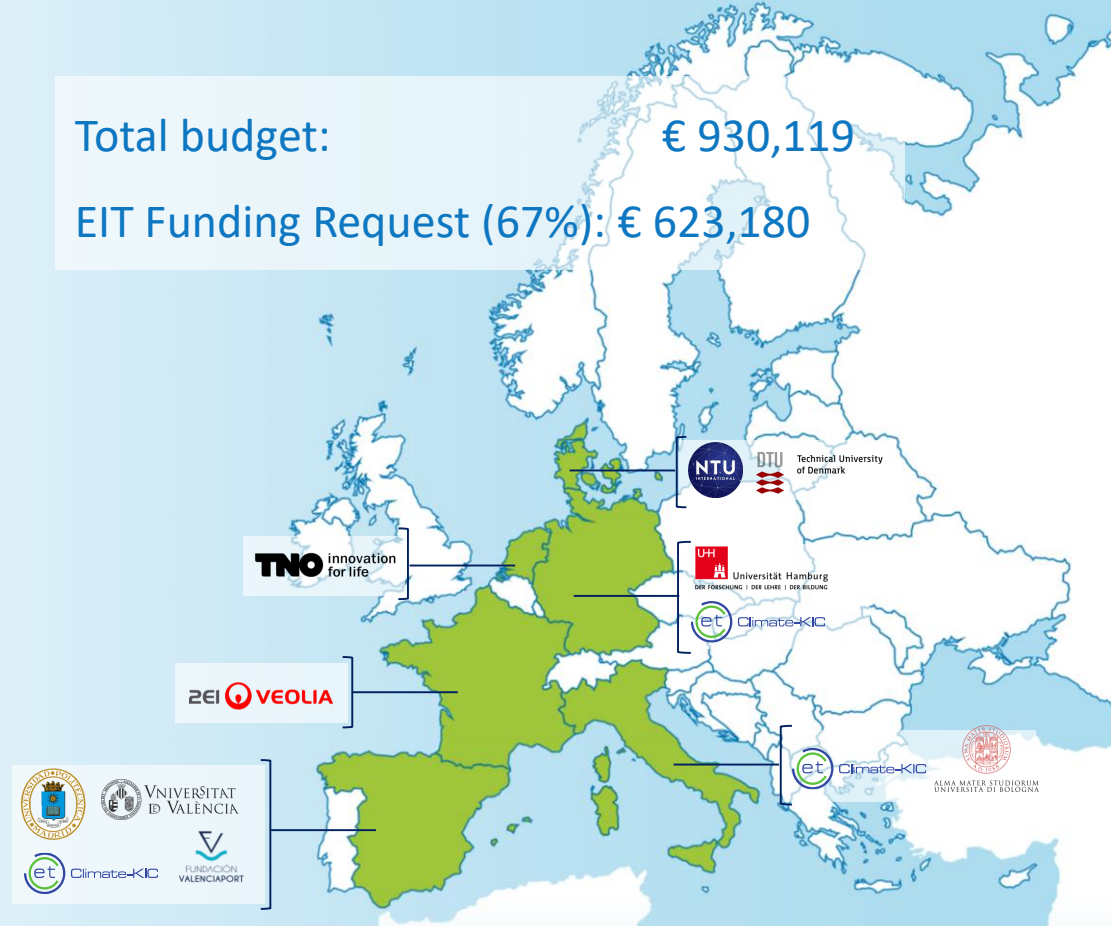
Total budget: € 930,119

EIT Funding Request (67%): € 623,180

NTU INTERNATIONAL

DTU Technical University of Denmark

TNO innovation for life

U H Universität Hamburg
DER FORSCHUNG | DER LEHRE | DER BILDUNG

et Climate-KIC

2EI VEOLIA

et Climate-KIC

ALMA MATER STUDIORUM UNIVERSITÀ DI BOLOGNA

UNIVERSIDAD POLITÉCNICA MADRID

VNIVERSITAT DE VALÈNCIA

et Climate-KIC

FUNDACIÓN VALENCIAPORT